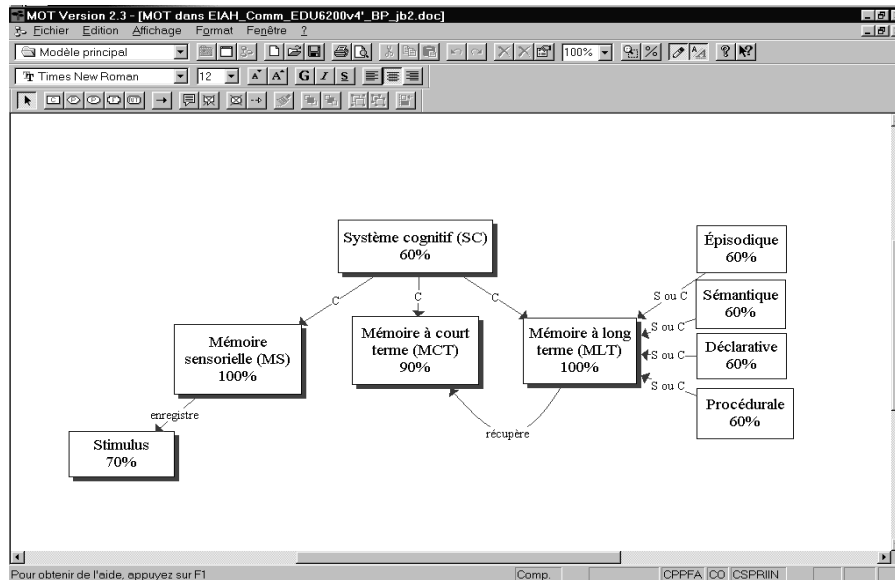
MOT Version 2.3 - [MOT dans EIAH_Comm_EDU6200v4'_BP_jb2.doc]
Fichier Edition Affichage Format Fenêtre ?
Modèle principal
100%
Times New Roman 12
G I S

Système cognitif (SC)
60%

C
C
C

Mémoire sensorielle (MS)
100%

Mémoire à court terme (MCT)
90%

Mémoire à long terme (MLT)
100%

Épisodique
60%

Sémantique
60%

Déclarative
60%

Procédurale
60%

S ou C
S ou C
S ou C
S ou C

enregistre

Stimulus
70%

récupère

Pour obtenir de l'aide, appuyez sur F1
Comp.
CPPFA CO CSPRIIN